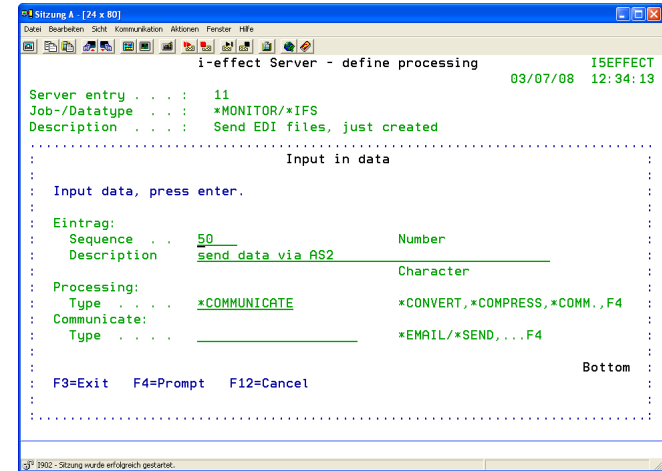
Sitzung A - [24 x 80]

Datei Bearbeiten Sicht Kommunikation Aktionen Fenster Hilfe

i-effect Server - define processing I5EFFECT
03/07/08 12:34:13

Server entry . . . : 11
Job-/Datatype . . : *MONITOR/*IFS
Description . . . : Send EDI files, just created

Input in data

Input data, press enter.

Eintrag:
Sequence . . 50 Number
Description send data via AS2
Character
Processing:
Type . . . . *COMMUNICATE *CONVERT,*COMPRESS,*COMM.,F4
Communicate:
Type . . . . *EMAIL/*SEND,...F4

Bottom
F3=Exit F4=Prompt F12=Cancel

I902 - Sitzung wurde erfolgreich gestartet.